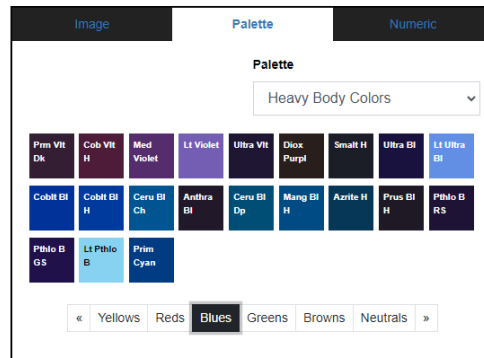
Image | Palette | Numeric

Palette

Heavy Body Colors

Prm Vlt Dk
Cob Vlt H
Med Violet
Lt Violet
Ultra Vlt
Diox Purpl
Smalt H
Ultra Bl
Lt Ultra Bl
Coblt Bl
Coblt Bl H
Ceru Bl Ch
Anthra Bl
Ceru Bl Dp
Mang Bl H
Azrite H
Prus Bl H
Pthlo B RS
Pthlo B GS
Lt Pthlo B
Prim Cyan

« | Yellows | Reds | Blues | Greens | Browns | Neutrals | »